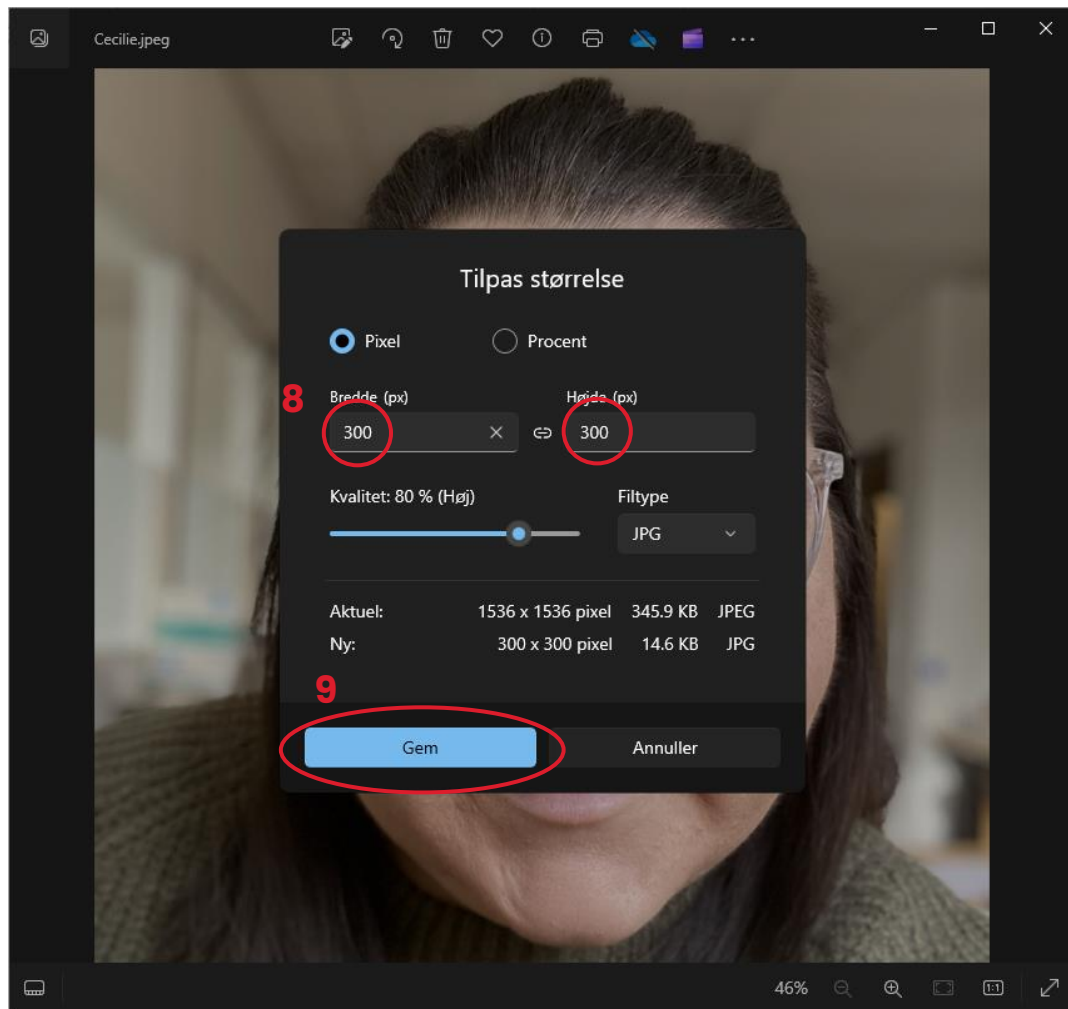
Cecilie.jpeg

Tilpas størrelse

Pixel Procent

8

Bredde (px)
300

Højde (px)
300

Kvalitet: 80 % (Høj)

Filtype
JPG

| Aktuel: | 1536 x 1536 pixel | 345.9 KB | JPEG |
|---|---|---|---|
| Ny: | 300 x 300 pixel | 14.6 KB | JPG |

9

Gem Annuller

46% 1:1